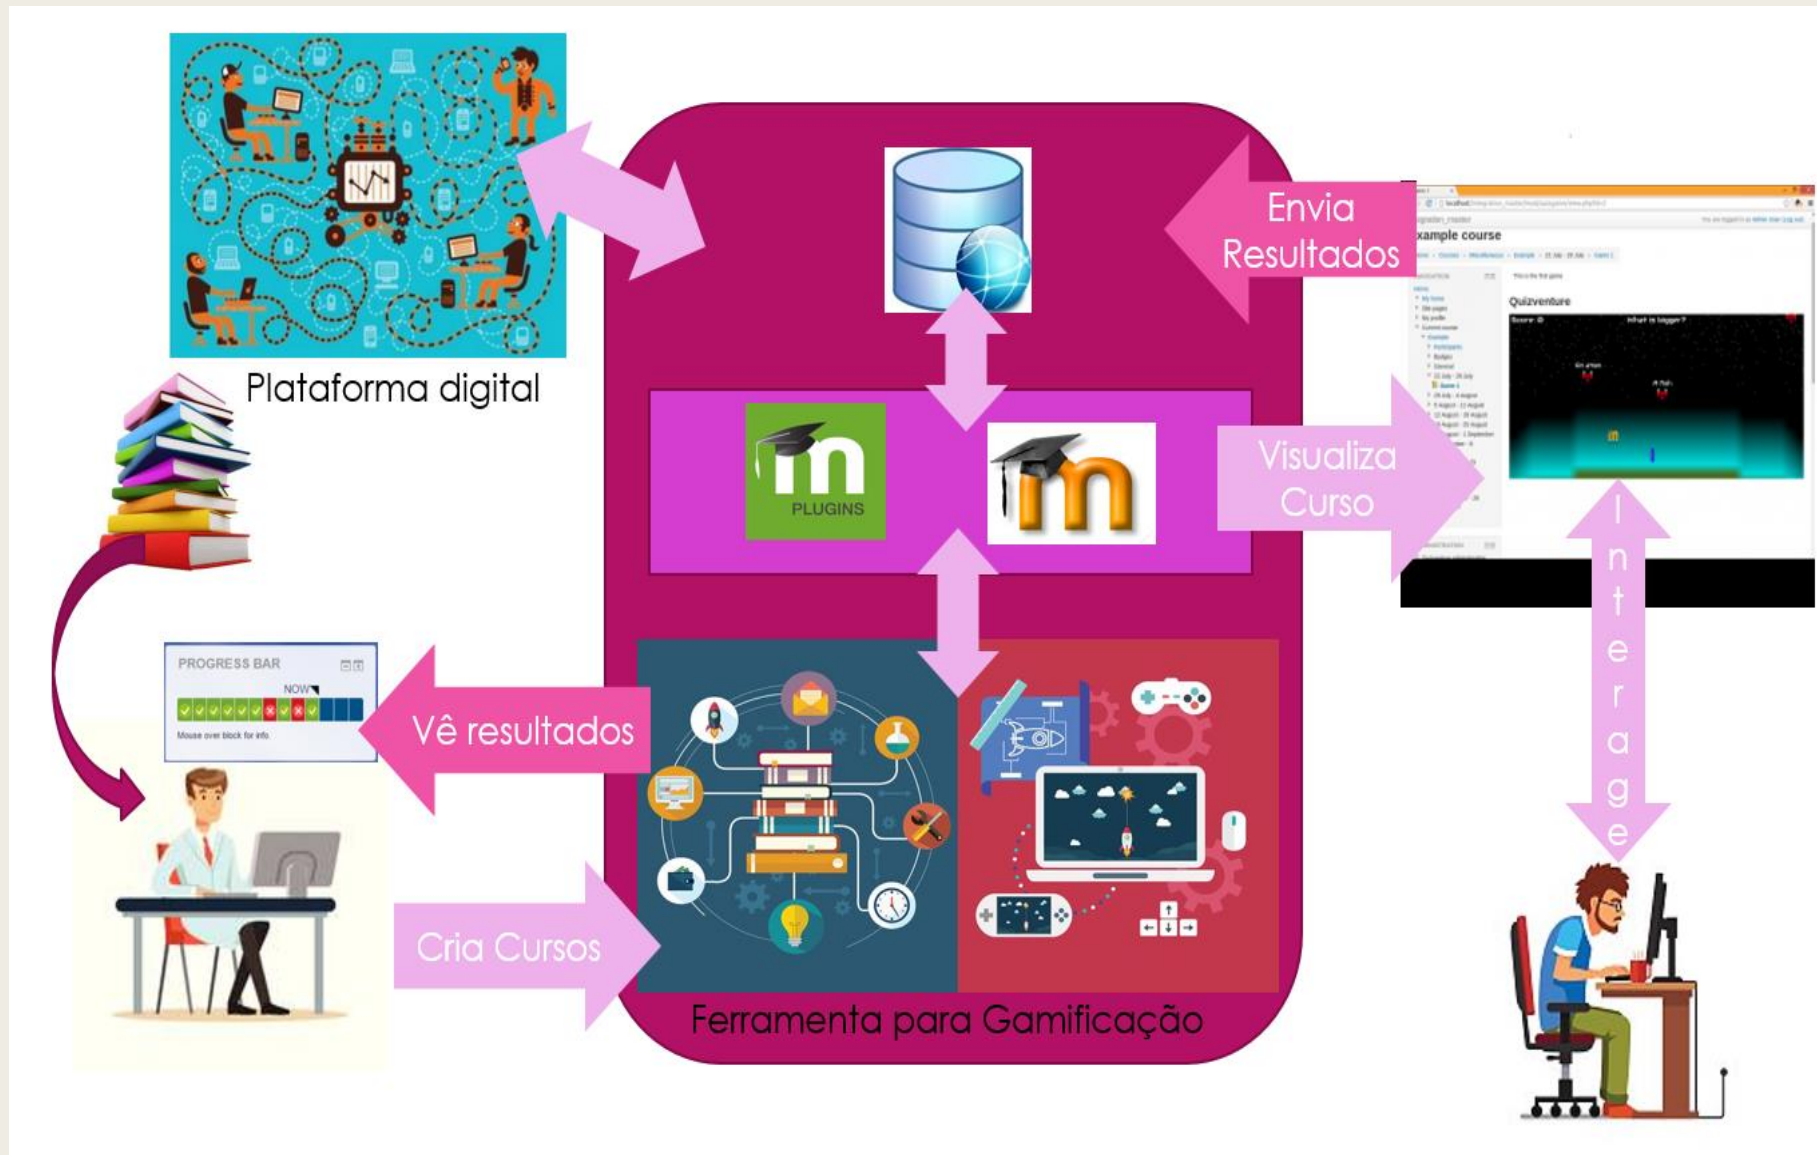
Plataforma digital

Envia Resultados

xample course

Quizventure

PLUGINS

Visualiza Curso

Interage

PROGRESS BAR

NOW

Mouse over block for info.

Vê resultados

Cria Cursos

Ferramenta para Gamificação